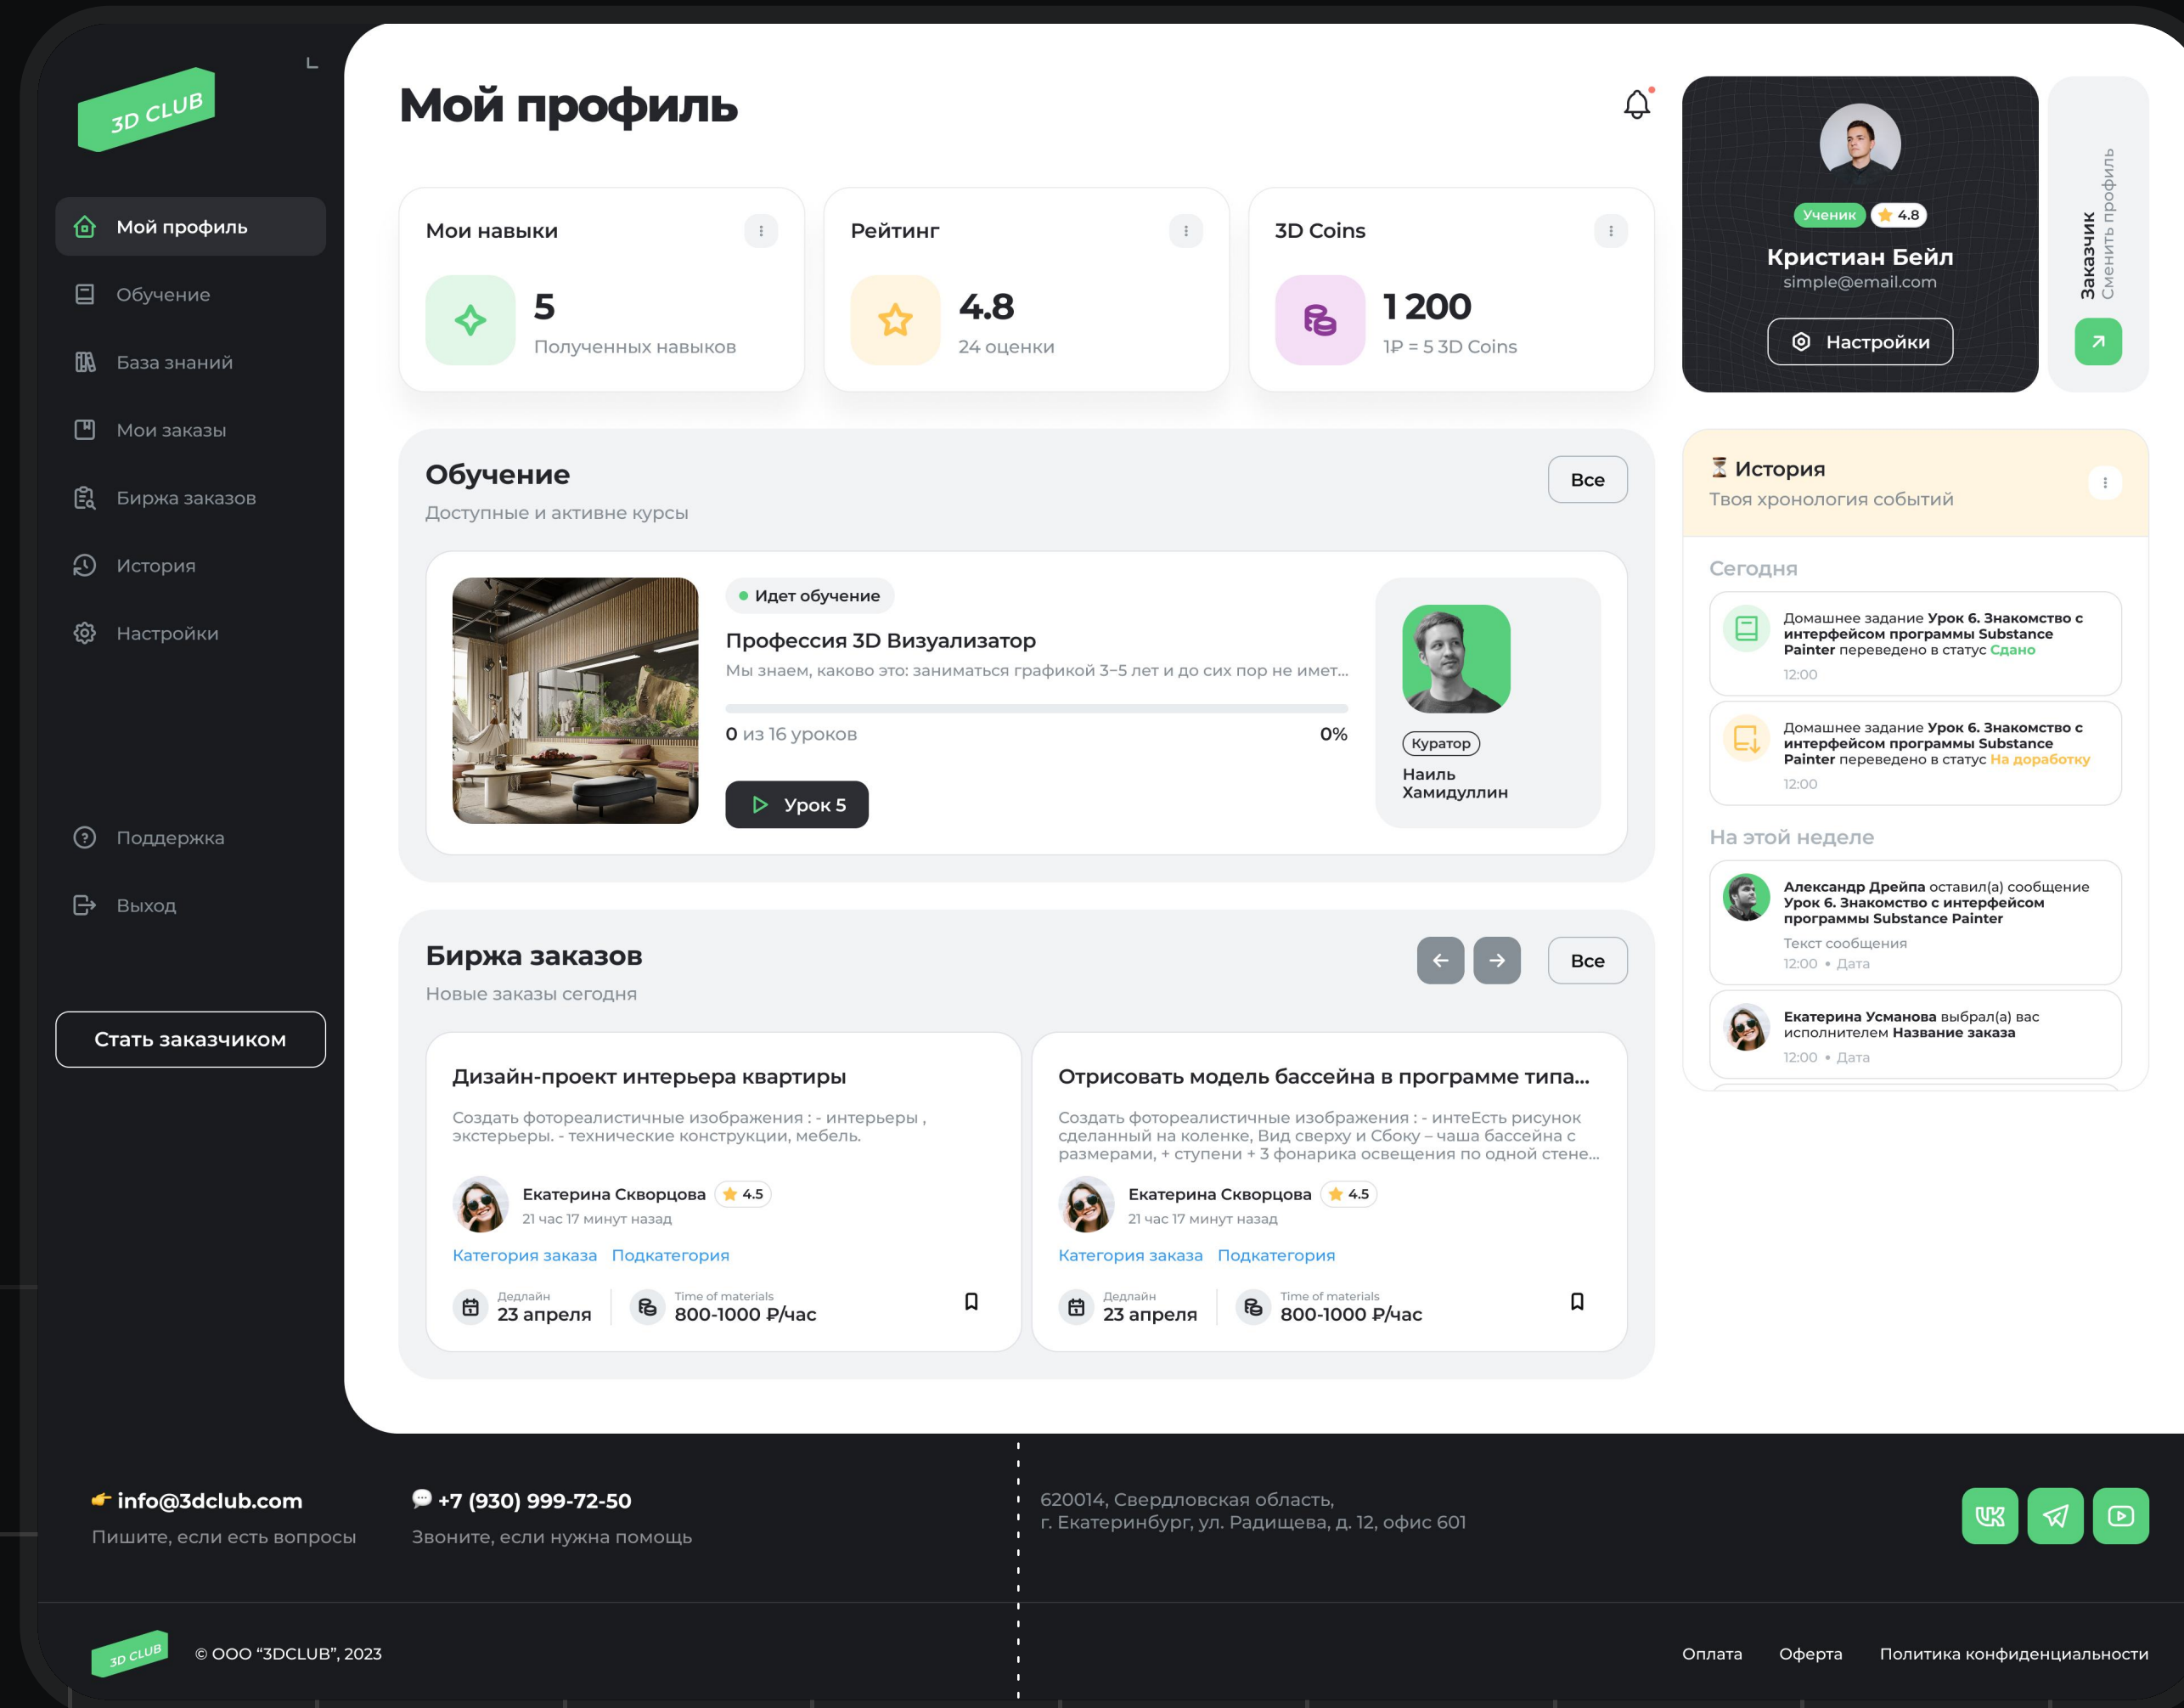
3D CLUB

Мой профиль
Обучение
База знаний
Мои заказы
Биржа заказов
История
Настройки

Поддержка
Выход

Стать заказчиком

Мой профиль

Мои навыки
5
Полученных навыков

Рейтинг
4.8
24 оценки

3D Coins
1 200
1₽ = 5 3D Coins

Ученик 4.8
Кристиан Бейл
simple@email.com
Настройки

Заказчик
Сменить профиль

Обучение
Доступные и активне курсы
Все

Идет обучение
Профессия 3D Визуализатор
Мы знаем, каково это: заниматься графикой 3–5 лет и до сих пор не имет...
0 из 16 уроков
0%
Урок 5

Куратор
Наиль Хамидуллин

История
Твоя хронология событий

Сегодня
Домашнее задание Урок 6. Знакомство с интерфейсом программы Substance Painter переведено в статус Сдано
12:00
Домашнее задание Урок 6. Знакомство с интерфейсом программы Substance Painter переведено в статус На доработку
12:00

На этой неделе
Александр Дрейпа оставил(а) сообщение Урок 6. Знакомство с интерфейсом программы Substance Painter
Текст сообщения
12:00 • Дата
Екатерина Усманова выбрал(а) вас исполнителем Название заказа
12:00 • Дата

Биржа заказов
Новые заказы сегодня
Все

Дизайн-проект интерьера квартиры
Создать фотореалистичные изображения : - интерьеры , экстерьеры. - технические конструкции, мебель.
Екатерина Скворцова 4.5
21 час 17 минут назад
Категория заказа Подкатегория
Дедлайн
23 апреля
Time of materials
800-1000 ₽/час

Отрисовать модель бассейна в программе типа...
Создать фотореалистичные изображения : - интеЕсть рисунок сделанный на коленке, Вид сверху и Сбоку – чаша бассейна с размерами, + ступени + 3 фонарика освещения по одной стене...
Екатерина Скворцова 4.5
21 час 17 минут назад
Категория заказа Подкатегория
Дедлайн
23 апреля
Time of materials
800-1000 ₽/час

info@3dclub.com
Пишите, если есть вопросы
+7 (930) 999-72-50
Звоните, если нужна помощь
620014, Свердловская область,
г. Екатеринбург, ул. Радищева, д. 12, офис 601

3D CLUB
© ООО “3DCLUB”, 2023
Оплата
Оферта
Политика конфиденциальности